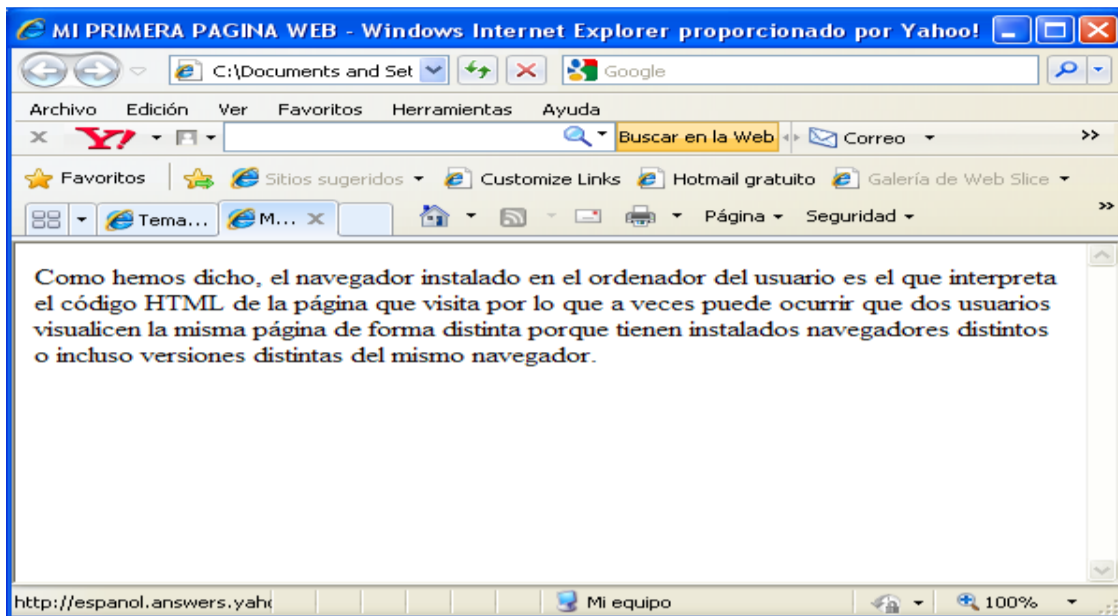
MI PRIMERA PAGINA WEB - Windows Internet Explorer proporcionado por Yahoo!

C:\Documents and Set

Google

Archivo Edición Ver Favoritos Herramientas Ayuda

Buscar en la Web

Correo

Favoritos

Sitios sugeridos

Customize Links

Hotmail gratuito

Galería de Web Slice

Tema...

M...

Página

Seguridad

Como hemos dicho, el navegador instalado en el ordenador del usuario es el que interpreta el código HTML de la página que visita por lo que a veces puede ocurrir que dos usuarios visualicen la misma página de forma distinta porque tienen instalados navegadores distintos o incluso versiones distintas del mismo navegador.

http://espanol.answers.yah

Mi equipo

100%